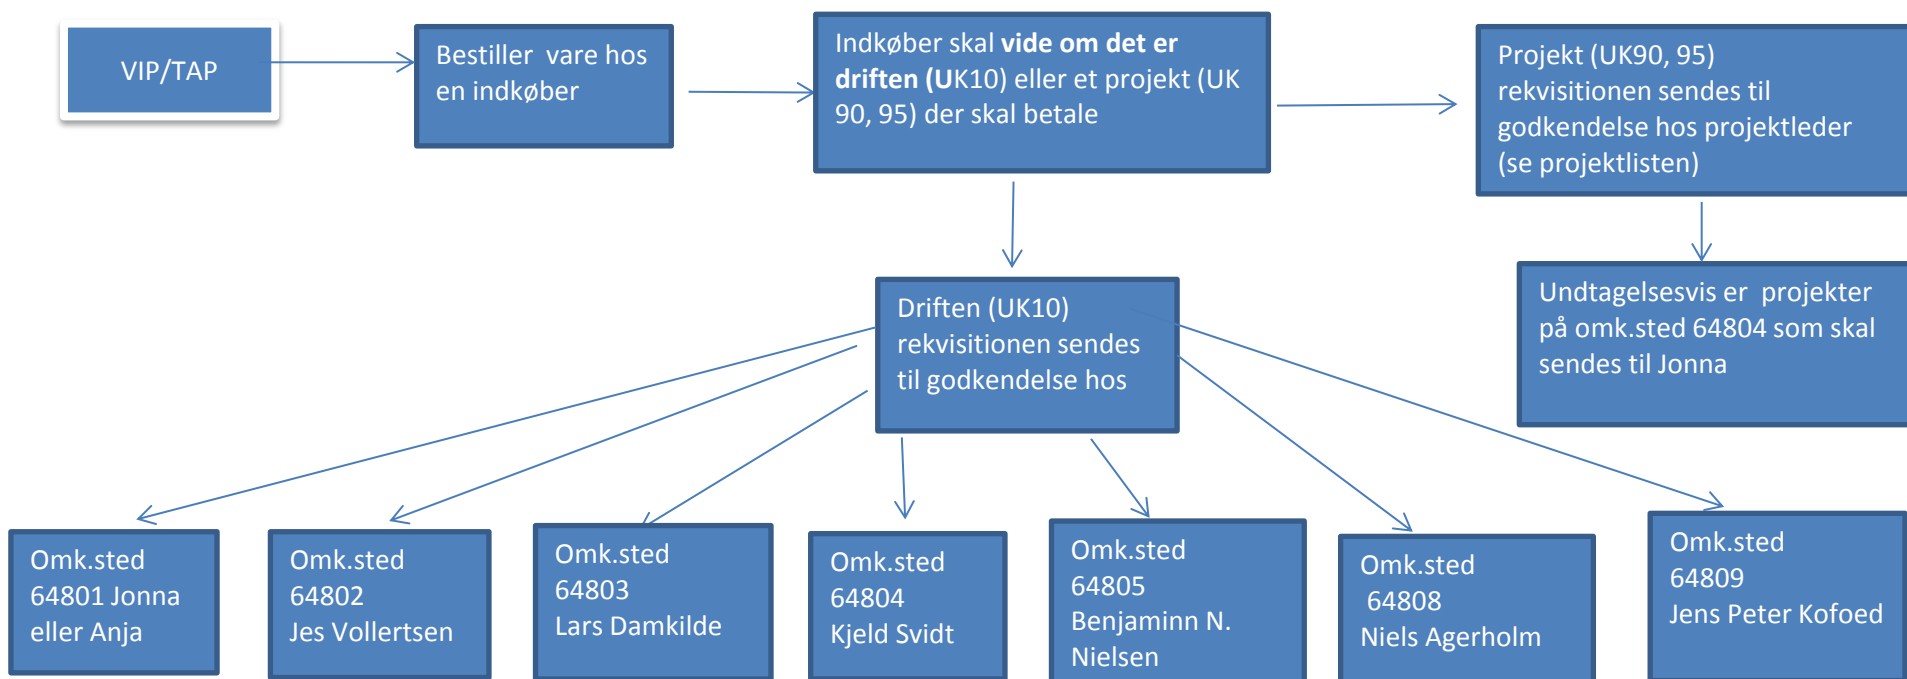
VIP/TAP

Bestiller vare hos en indkøber

Indkøber skal **vide om det er driften (U**K10) eller et projekt (UK 90, 95) der skal betale

Projekt (UK90, 95) rekvisitionen sendes til godkendelse hos projektleder (se projektlisten)

Undtagelsesvis er projekter på omk.sted 64804 som skal sendes til Jonna

Driften (UK10) rekvisitionen sendes til godkendelse hos

Omk.sted 64801 Jonna eller Anja

Omk.sted 64802 Jes Vollertsen

Omk.sted 64803 Lars Damkilde

Omk.sted 64804 Kjeld Svidt

Omk.sted 64805 Benjaminn N. Nielsen

Omk.sted 64808 Niels Agerholm

Omk.sted 64809 Jens Peter Kofoed